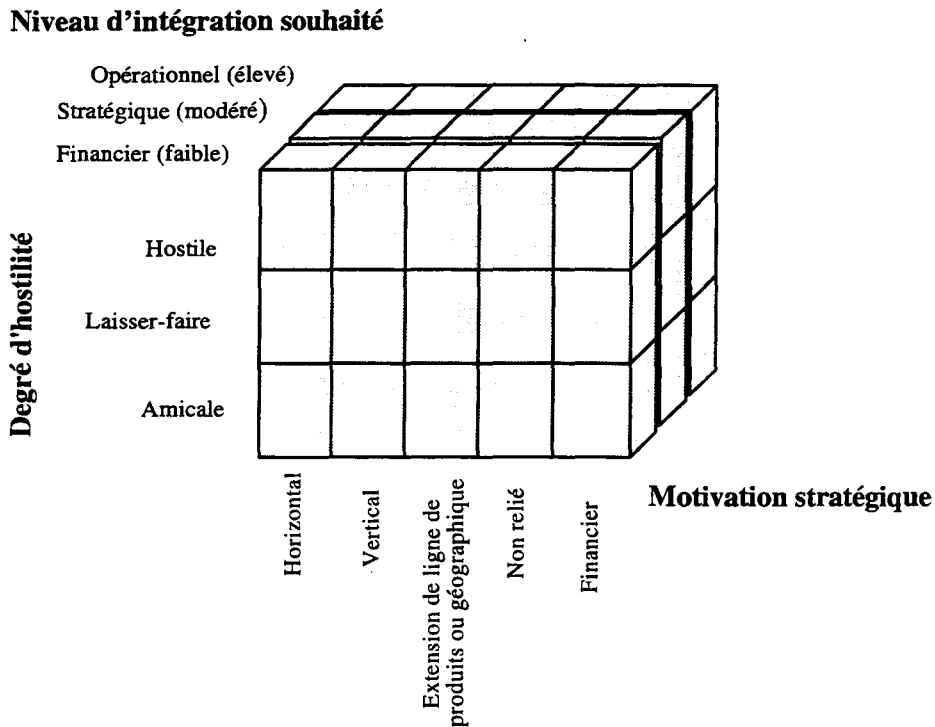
Niveau d'intégration souhaité

Opérationnel (élevé)
Stratégique (modéré)
Financier (faible)

Degré d'hostilité

Hostile
Laisser-faire
Amicale

Horizontal
Vertical
Extension de ligne de produits ou géographique
Non relié
Financier

Motivation stratégique